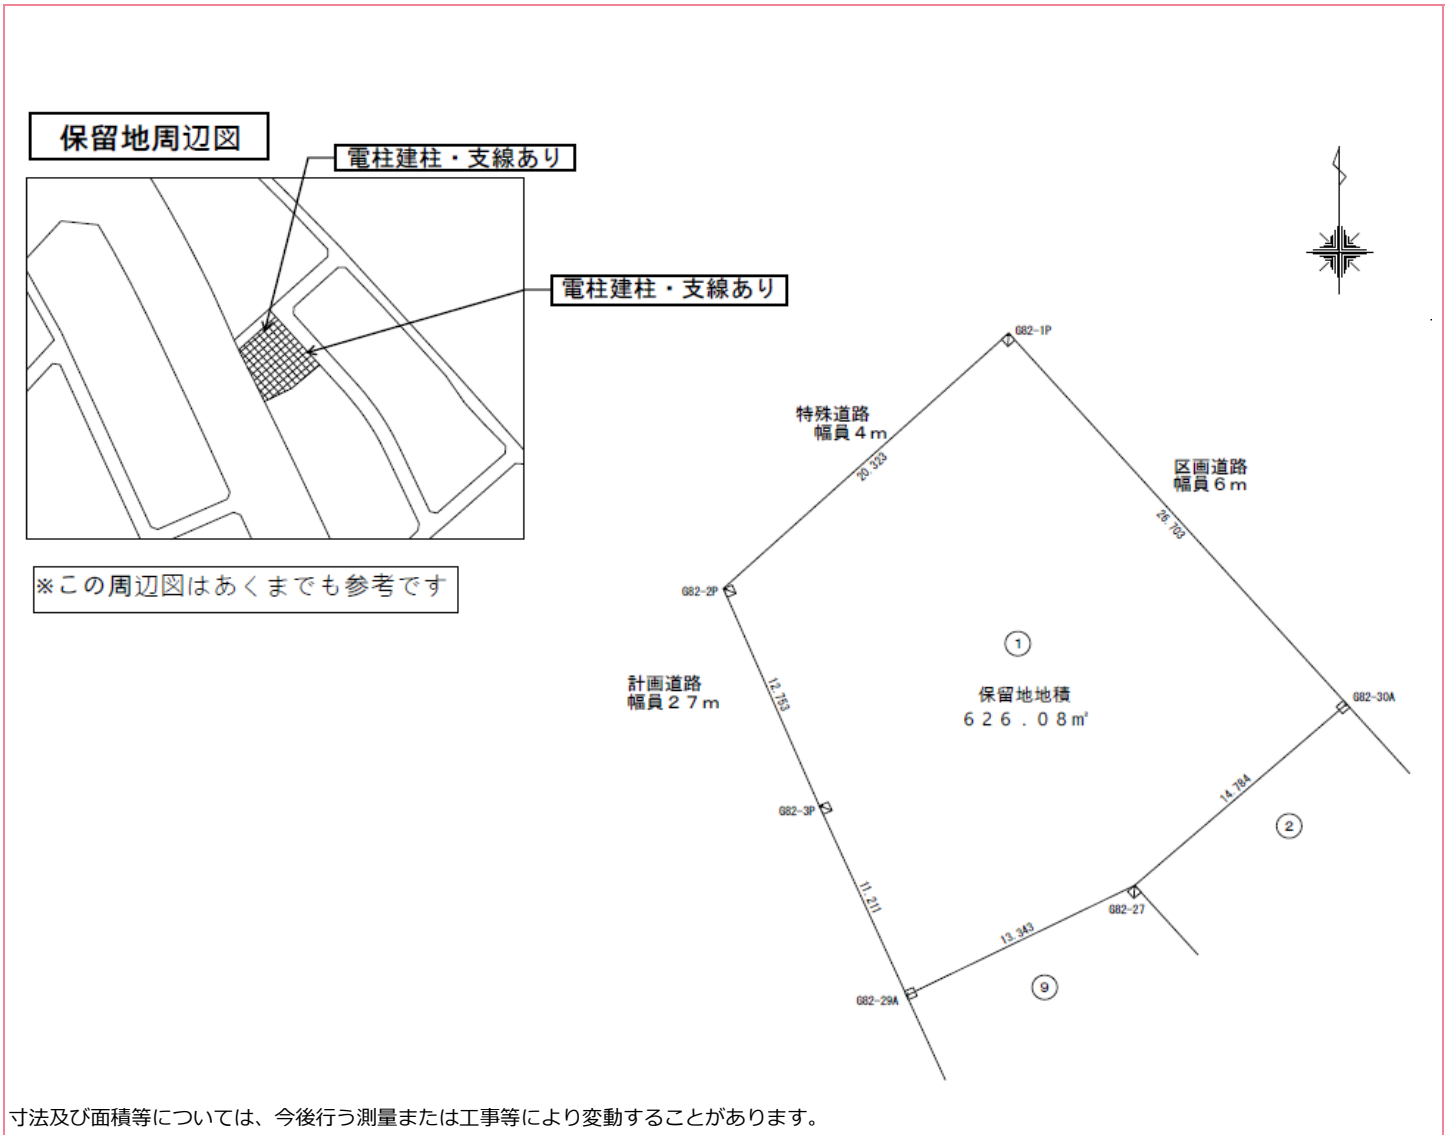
保留地周辺図

電柱建柱・支線あり

電柱建柱・支線あり

※この周辺図はあくまでも参考です

G82-1P

特殊道路
幅員４m

20.323

区画道路
幅員６m

26.703

G82-2P

①

計画道路
幅員２７m

12.753

保留地地積
６２６．０８㎡

G82-30A

14.784

G82-3P

②

11.211

G82-27

13.343

⑨

G82-29A

寸法及び面積等については、今後行う測量または工事等により変動することがあります。